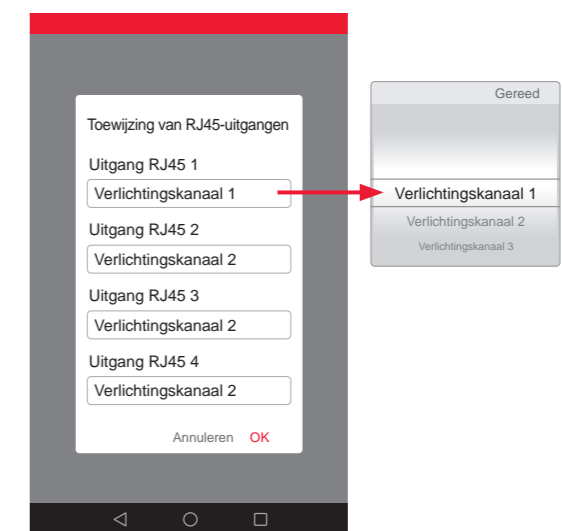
Toewijzing van RJ45-uitgangen

Uitgang RJ45 1

Verlichtingskanaal 1

Uitgang RJ45 2

Verlichtingskanaal 2

Uitgang RJ45 3

Verlichtingskanaal 2

Uitgang RJ45 4

Verlichtingskanaal 2

Annuleren OK

Gereed

Verlichtingskanaal 1

Verlichtingskanaal 2

Verlichtingskanaal 3